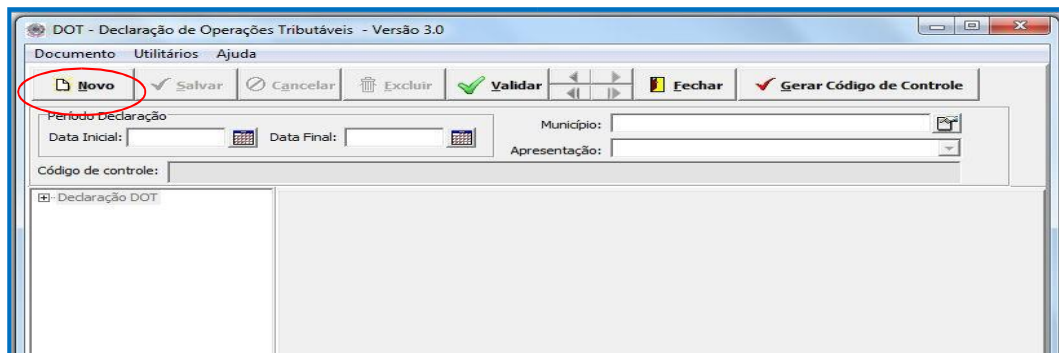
DOT - Declaração de Operações Tributáveis - Versão 3.0

Documento Utilitários Ajuda

Novo Salvar Cancelar Excluir Validar Fechar Gerar Código de Controle

Período Declaração
Data Inicial: Data Final:

Município:
Apresentação:

Código de controle:

Declaração DOT